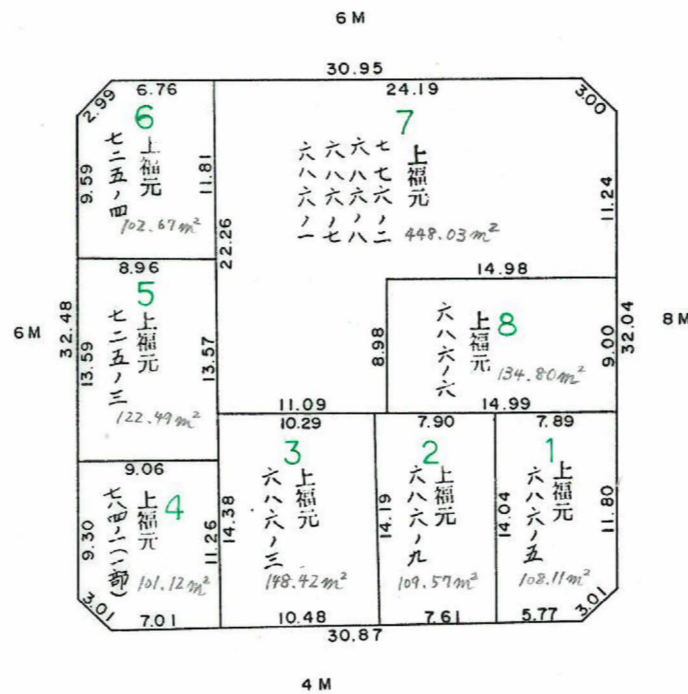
6 M

30.95

6.76
2.99
6
上福元
七二五ノ四
9.59
11.81
102.67m²

24.19
3.00
7
上福元
七七六ノ二
六八六ノ八
六八六ノ七
六八六ノ一
448.03m²
22.26
11.24

8.96
5
上福元
七二五ノ三
32.48
13.59
13.57
122.49m²

14.98
8
上福元
六八六ノ六
8.98
9.00
32.04
134.80m²
14.99

6 M
8 M

11.09
10.29
7.90
7.89

9.06
4
上福元
七四二(一部)
9.30
11.26
101.12m²
3.01
7.01

3
上福元
六八六ノ三
14.38
148.42m²
10.48

2
上福元
六八六ノ九
14.19
109.57m²
7.61

1
上福元
六八六ノ五
14.04
11.80
108.11m²
5.77
3.01

30.87

4 M